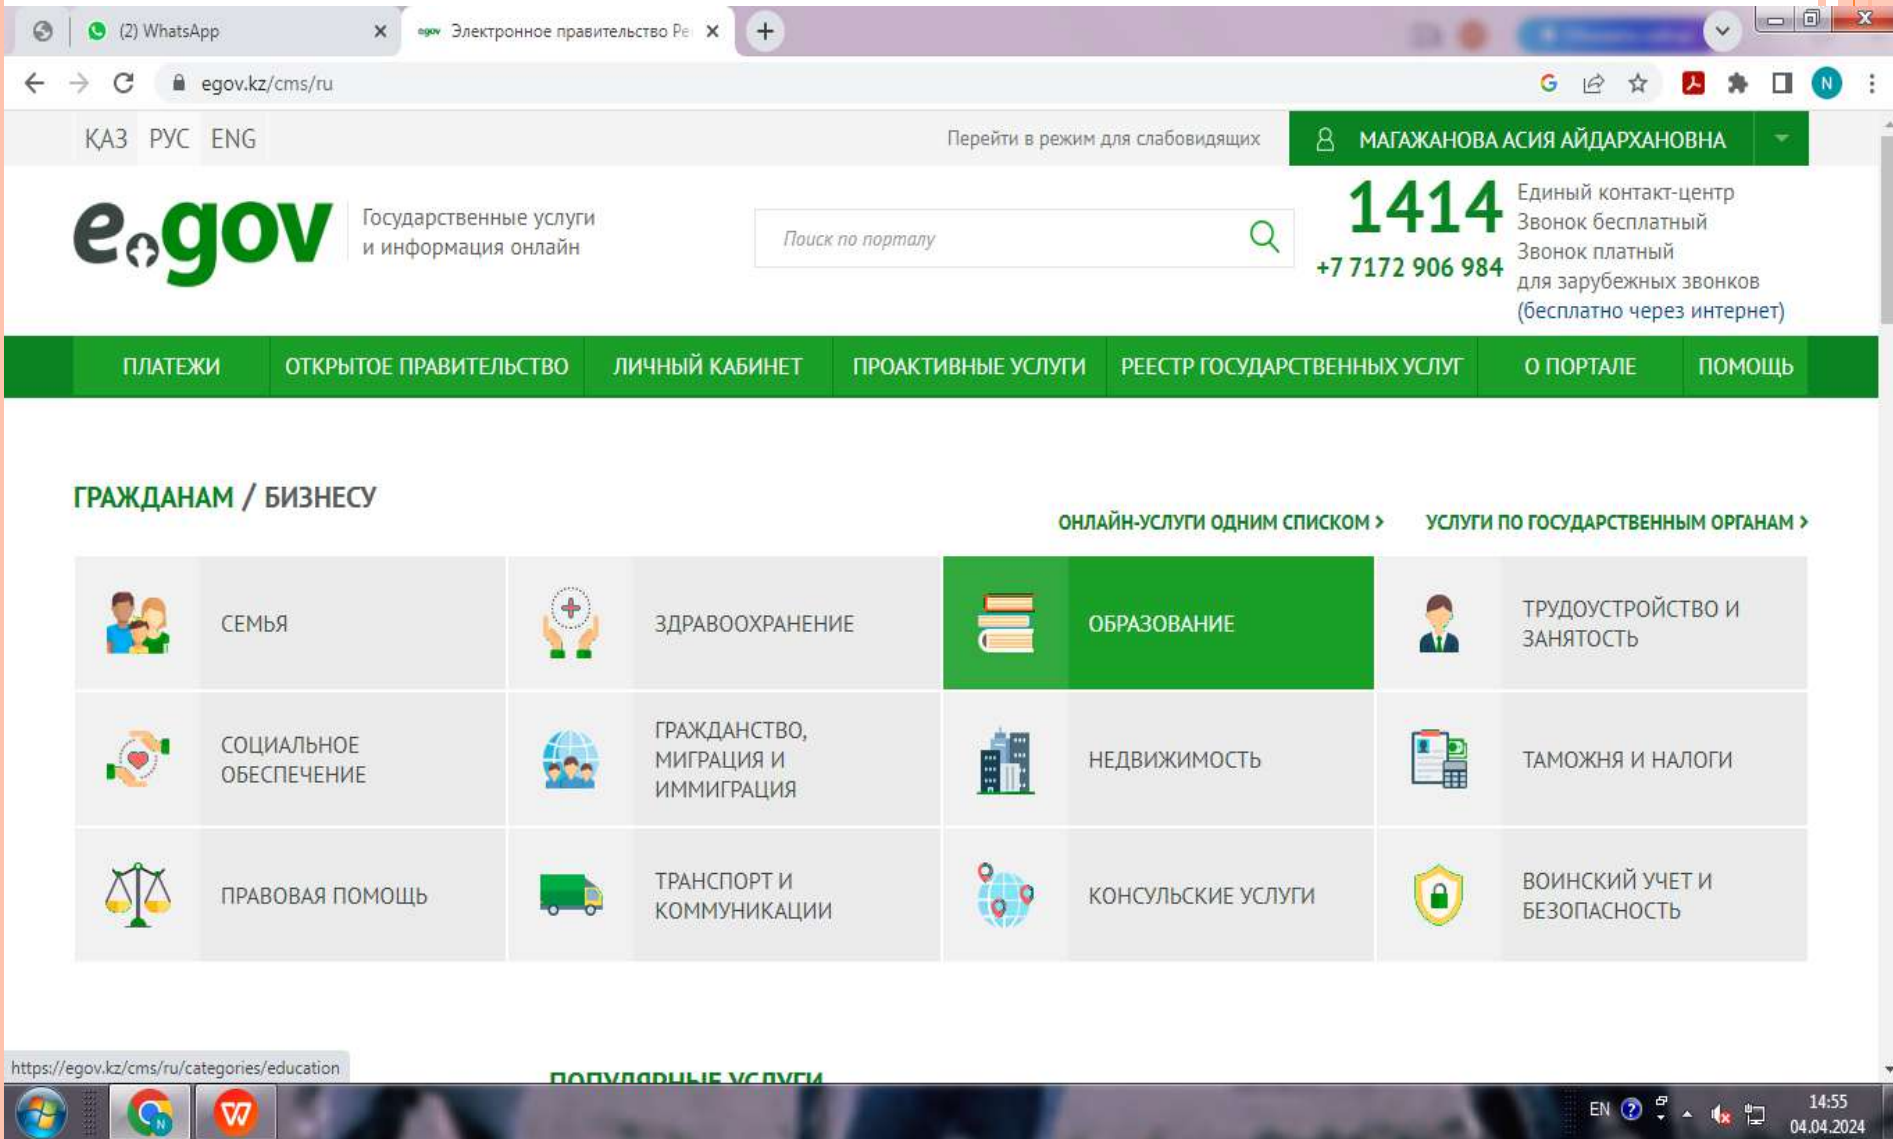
(2) WhatsApp
Электронное правительство Ре

egov.kz/cms/ru

КАЗ РУС ENG
Перейти в режим для слабовидящих
МАГАЖАНОВА АСИЯ АЙДАРХАНОВНА

egov
Государственные услуги и информация онлайн
Поиск по порталу
1414
+7 7172 906 984
Единый контакт-центр
Звонок бесплатный
Звонок платный для зарубежных звонков
(бесплатно через интернет)

ПЛАТЕЖИ
ОТКРЫТОЕ ПРАВИТЕЛЬСТВО
ЛИЧНЫЙ КАБИНЕТ
ПРОАКТИВНЫЕ УСЛУГИ
РЕЕСТР ГОСУДАРСТВЕННЫХ УСЛУГ
О ПОРТАЛЕ
ПОМОЩЬ

ГРАЖДАНАМ / БИЗНЕСУ
ОНЛАЙН-УСЛУГИ ОДНИМ СПИСКОМ >
УСЛУГИ ПО ГОСУДАРСТВЕННЫМ ОРГАНАМ >

СЕМЬЯ
ЗДРАВООХРАНЕНИЕ
ОБРАЗОВАНИЕ
ТРУДОУСТРОЙСТВО И ЗАНЯТОСТЬ
СОЦИАЛЬНОЕ ОБЕСПЕЧЕНИЕ
ГРАЖДАНСТВО, МИГРАЦИЯ И ИММИГРАЦИЯ
НЕДВИЖИМОСТЬ
ТАМОЖНЯ И НАЛОГИ
ПРАВОВАЯ ПОМОЩЬ
ТРАНСПОРТ И КОММУНИКАЦИИ
КОНСУЛЬСКИЕ УСЛУГИ
ВОИНСКИЙ УЧЕТ И БЕЗОПАСНОСТЬ

https://egov.kz/cms/ru/categories/education
ПОПУЛЯРНЫЕ УСЛУГИ

EN
14:55
04.04.2024